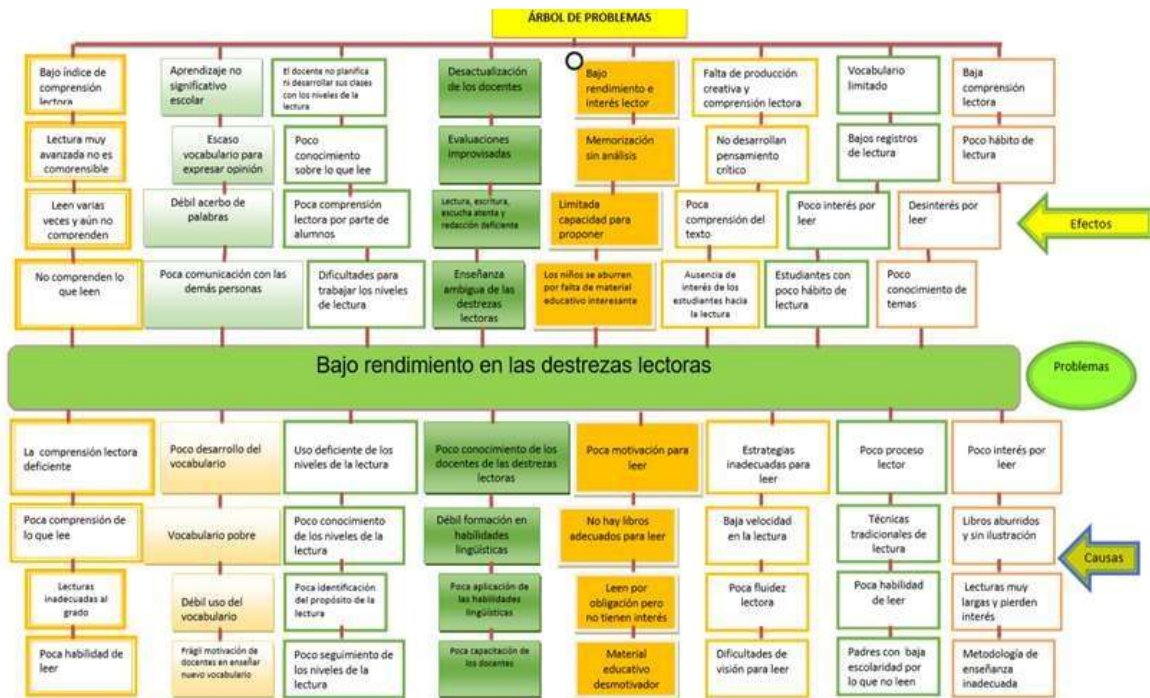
ÁRBOL DE PROBLEMAS

Bajo índice de comprensión lectora

Lectura muy avanzada no es comprensible

Leen varias veces y aún no comprenden

No comprenden lo que leen

Aprendizaje no significativo escolar

Escaso vocabulario para expresar opinión

Débil acerbo de palabras

Poca comunicación con las demás personas

El docente no planifica ni desarrollar sus clases con los niveles de la lectura

Poco conocimiento sobre lo que lee

Poca comprensión lectora por parte de alumnos

Dificultades para trabajar los niveles de lectura

Desactualización de los docentes

Evaluaciones improvisadas

Lectura, escritura, escucha atenta y redacción deficiente

Enseñanza ambigua de las destrezas lectoras

Bajo rendimiento e interés lector

Memorización sin análisis

Limitada capacidad para proponer

Los niños se aburren por falta de material educativo interesante

Falta de producción creativa y comprensión lectora

No desarrollan pensamiento crítico

Poca comprensión del texto

Ausencia de interés de los estudiantes hacia la lectura

Vocabulario limitado

Bajos registros de lectura

Poco interés por leer

Estudiantes con poco hábito de lectura

Baja comprensión lectora

Poco hábito de lectura

Desinterés por leer

Poco conocimiento de temas

Efectos

Bajo rendimiento en las destrezas lectoras

Problemas

La comprensión lectora deficiente

Poca comprensión de lo que lee

Lecturas inadecuadas al grado

Poca habilidad de leer

Poco desarrollo del vocabulario

Vocabulario pobre

Débil uso del vocabulario

Frágil motivación de docentes en enseñar nuevo vocabulario

Uso deficiente de los niveles de la lectura

Poco conocimiento de los niveles de la lectura

Poca identificación del propósito de la lectura

Poco seguimiento de los niveles de la lectura

Poco conocimiento de los docentes de las destrezas lectoras

Débil formación en habilidades lingüísticas

Poca aplicación de las habilidades lingüísticas

Poca capacitación de los docentes

Poca motivación para leer

No hay libros adecuados para leer

Leen por obligación pero no tienen interés

Material educativo desmotivador

Estrategias inadecuadas para leer

Baja velocidad en la lectura

Poca fluidez lectora

Dificultades de visión para leer

Poco proceso lector

Técnicas tradicionales de lectura

Poca habilidad de leer

Padres con baja escolaridad por lo que no leen

Poco interés por leer

Libros aburridos y sin ilustración

Lecturas muy largas y pierden interés

Metodología de enseñanza inadecuada

Causas